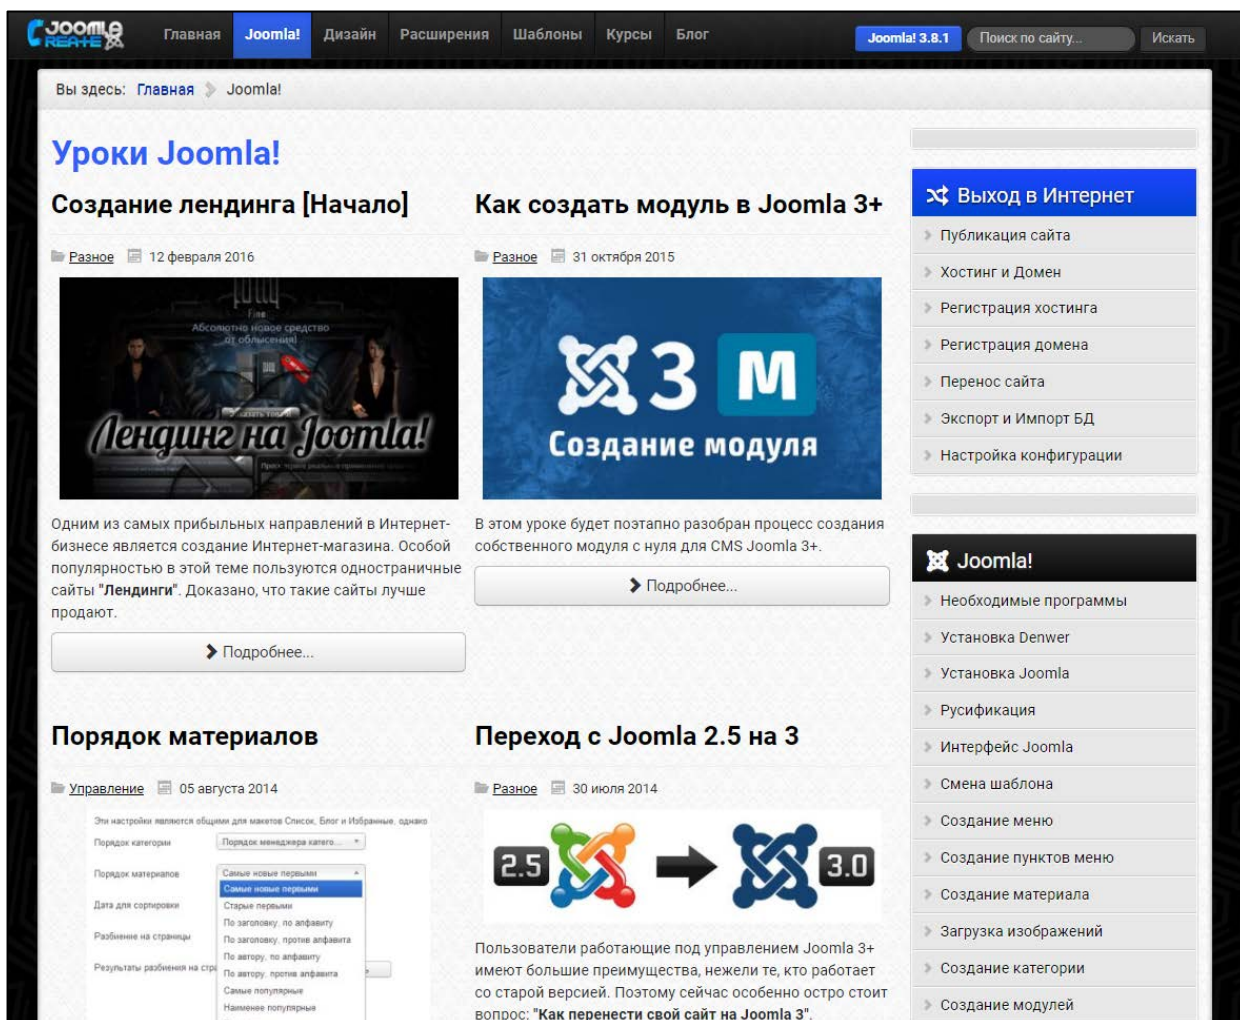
JOOMLA REATE

Главная Joomla! Дизайн Расширения Шаблоны Курсы Блог

Joomla! 3.8.1 Поиск по сайту... Искать

Вы здесь: Главная Joomla!

Уроки Joomla!

Создание лендинга [Начало]

Разное 12 февраля 2016

Абсолютно новое средство от облысения!

Лендинг на Joomla!

Одним из самых прибыльных направлений в Интернет-бизнесе является создание Интернет-магазина. Особой популярностью в этой теме пользуются одностраничные сайты "Лендинги". Доказано, что такие сайты лучше продают.

Подробнее...

Как создать модуль в Joomla 3+

Разное 31 октября 2015

3 M

Создание модуля

В этом уроке будет поэтапно разобран процесс создания собственного модуля с нуля для CMS Joomla 3+.

Подробнее...

Порядок материалов

Управление 05 августа 2014

Эти настройки являются общими для макетов Список, Блог и Избранные, однако

Порядок категории — Порядок менеджера катего...

Порядок материалов — Самые новые первыми

Дата для сортировки

Разбиение на страницы

Результаты разбиения на стр

Самые новые первыми
Старые первыми
По заголовку, по алфавиту
По заголовку, против алфавита
По автору, по алфавиту
По автору, против алфавита
Самые популярные
Наименее популярные

Переход с Joomla 2.5 на 3

Разное 30 июля 2014

2.5 3.0

Пользователи работающие под управлением Joomla 3+ имеют большие преимущества, нежели те, кто работает со старой версией. Поэтому сейчас особенно остро стоит вопрос: "Как перенести свой сайт на Joomla 3".

Выход в Интернет
Публикация сайта
Хостинг и Домен
Регистрация хостинга
Регистрация домена
Перенос сайта
Экспорт и Импорт БД
Настройка конфигурации

Joomla!
Необходимые программы
Установка Denwer
Установка Joomla
Русификация
Интерфейс Joomla
Смена шаблона
Создание меню
Создание пунктов меню
Создание материала
Загрузка изображений
Создание категории
Создание модулей